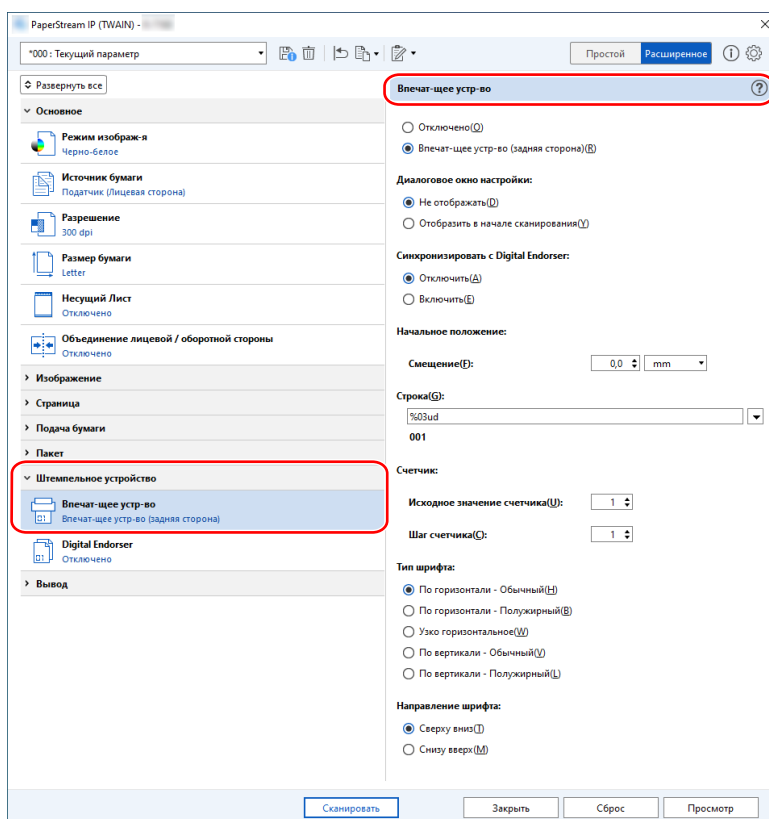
PaperStream IP (TWAIN) - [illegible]

*000 : Текущий параметр

Простой Расширенное

Развернуть все

Основное

Режим изображ-я
Черно-белое

Источник бумаги
Податчик (Лицевая сторона)

Разрешение
300 dpi

Размер бумаги
Letter

Несущий Лист
Отключено

Объединение лицевой / оборотной стороны
Отключено

Изображение

Страница

Подача бумаги

Пакет

Штемпельное устройство

Впечат-щее устр-во
Впечат-щее устр-во (задняя сторона)

Digital Endorser
Отключено

Вывод

Впечат-щее устр-во

Отключено(O)
Впечат-щее устр-во (задняя сторона)(R)

Диалоговое окно настройки:
Не отображать(D)
Отобразить в начале сканирования(Y)

Синхронизировать с Digital Endorser:
Отключить(A)
Включить(E)

Начальное положение:
Смещение(F): 0,0 mm

Строка(G):
%03ud
001

Счетчик:
Исходное значение счетчика(U): 1
Шаг счетчика(C): 1

Тип шрифта:
По горизонтали - Обычный(H)
По горизонтали - Полужирный(B)
Узко горизонтальное(W)
По вертикали - Обычный(V)
По вертикали - Полужирный(L)

Направление шрифта:
Сверху вниз(T)
Снизу вверх(M)

Сканировать Закрыть Сброс Просмотр